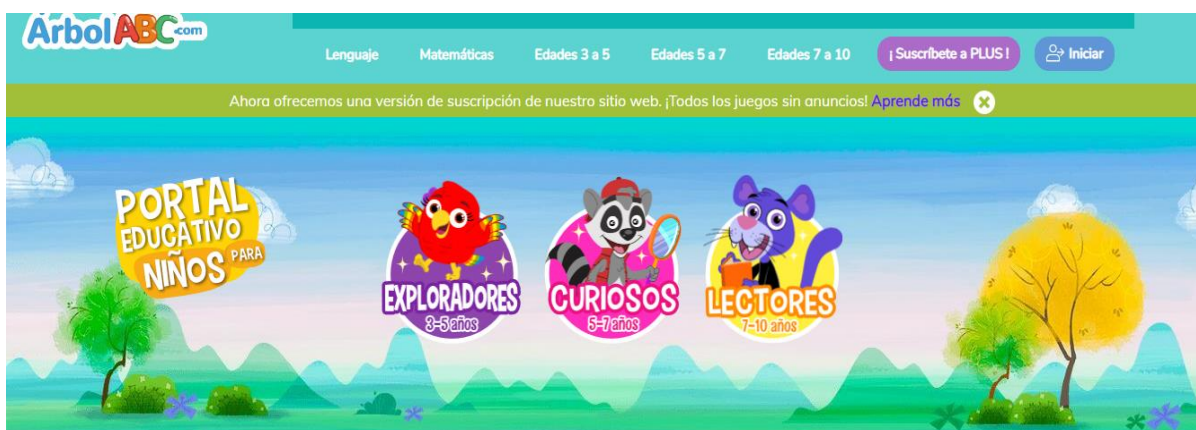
ArbolABC.com

Lenguaje Matemáticas Edades 3 a 5 Edades 5 a 7 Edades 7 a 10 ¡Suscríbete a PLUS! Iniciar

Ahora ofrecemos una versión de suscripción de nuestro sitio web. ¡Todos los juegos sin anuncios! Aprende más

PORTAL EDUCATIVO PARA NIÑOS

EXPLORADORES
3-5 años

CURIOSOS
5-7 años

LECTORES
7-10 años